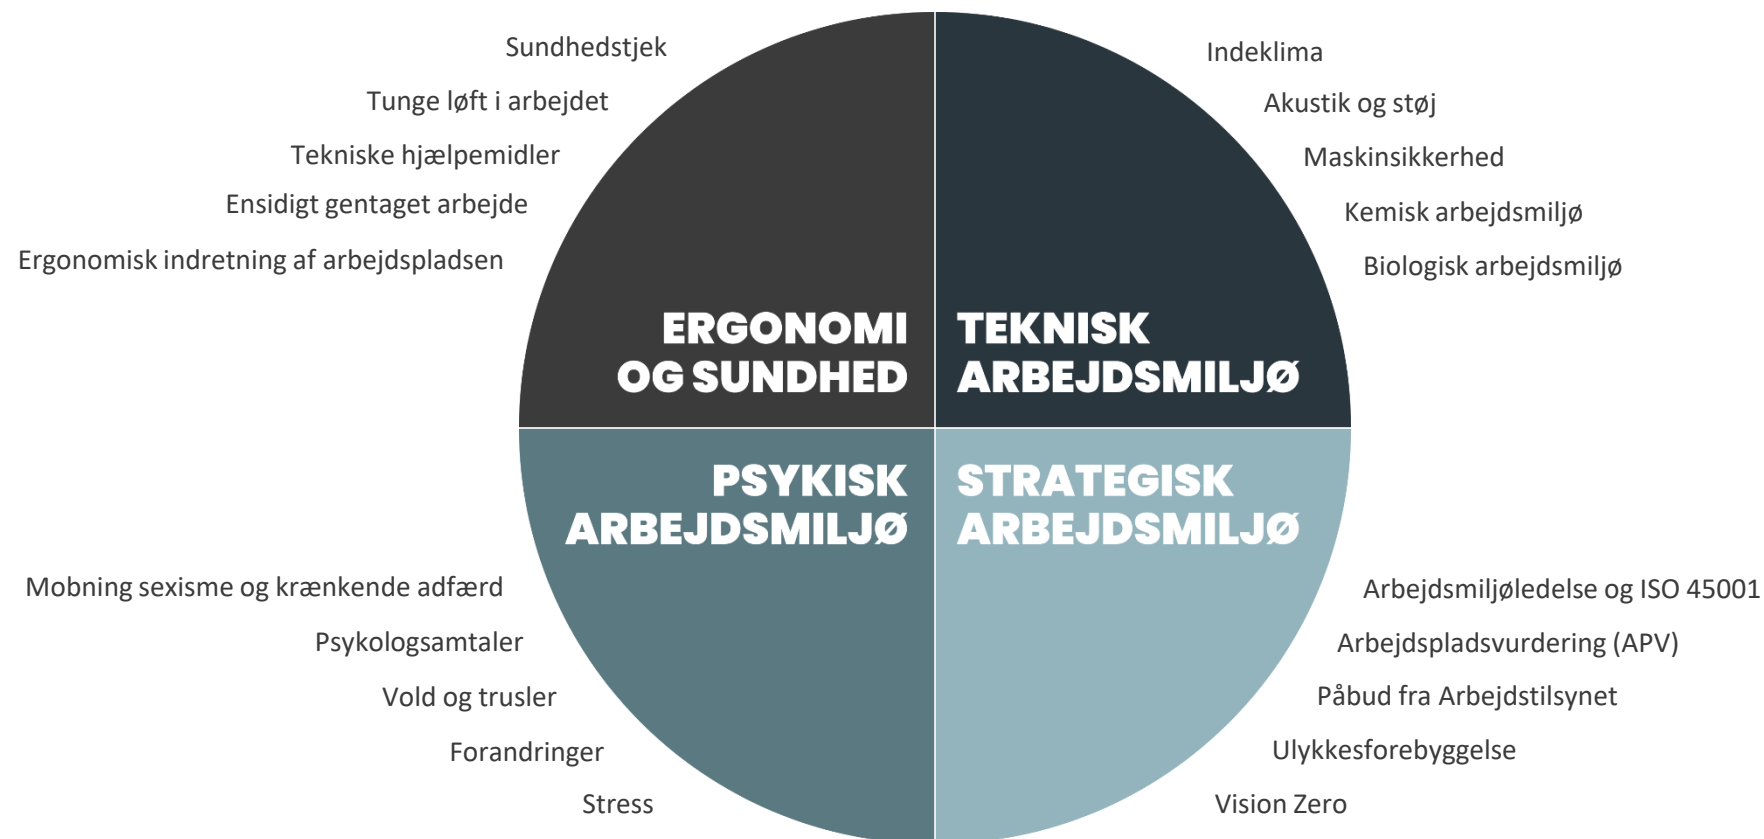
Sundhedstjek

Tunge løft i arbejdet

Tekniske hjælpemidler

Ensidigt gentaget arbejde

Ergonomisk indretning af arbejdspladsen

ERGONOMI OG SUNDHED

Indeklima

Akustik og støj

Maskinsikkerhed

Kemisk arbejdsmiljø

Biologisk arbejdsmiljø

TEKNISK ARBEJDSMILJØ

PSYKISK ARBEJDSMILJØ

Mobning sexisme og krænkende adfærd

Psykologsamtaler

Vold og trusler

Forandringer

Stress

STRATEGISK ARBEJDSMILJØ

Arbejdsmiljøledelse og ISO 45001

Arbejdspladsvurdering (APV)

Påbud fra Arbejdstilsynet

Ulykkesforebyggelse

Vision Zero